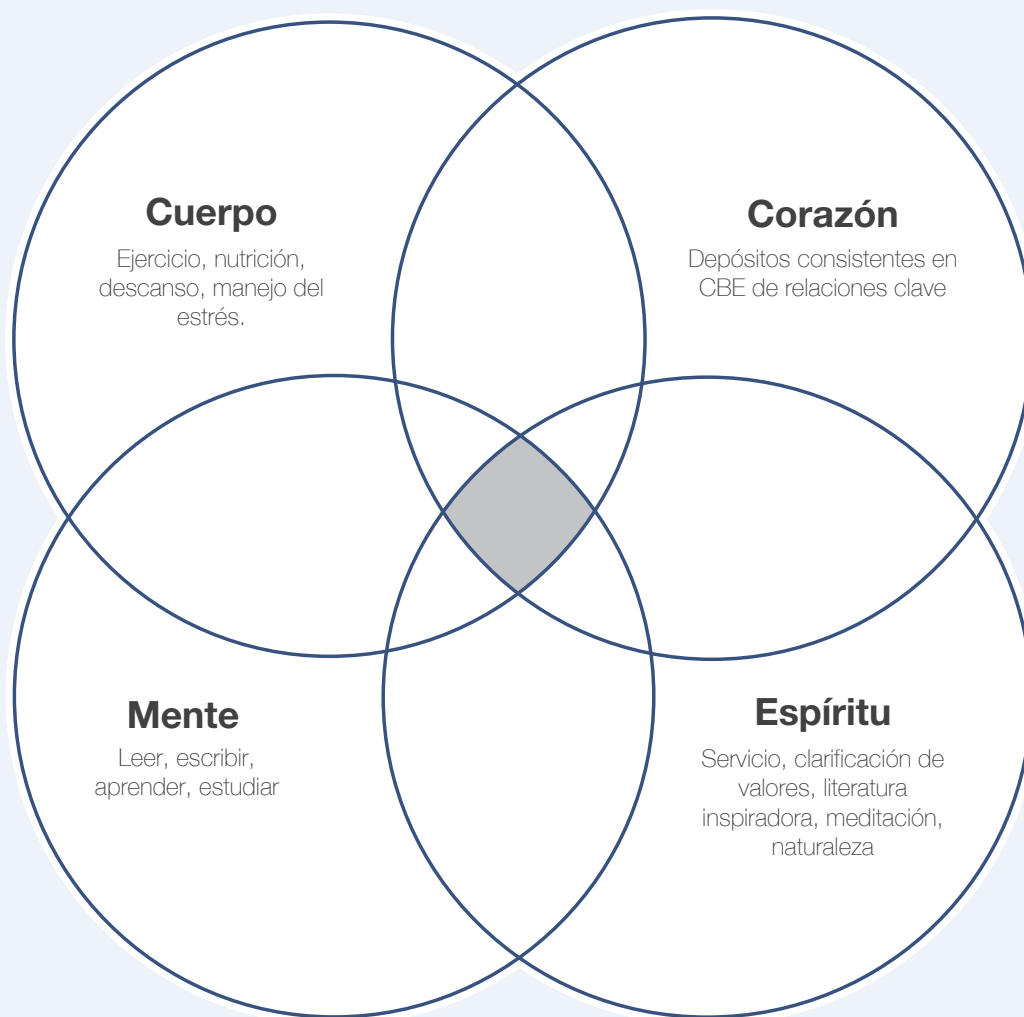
Cuerpo
Ejercicio, nutrición, descanso, manejo del estrés.

Corazón
Depósitos consistentes en CBE de relaciones clave

Mente
Leer, escribir, aprender, estudiar

Espíritu
Servicio, clarificación de valores, literatura inspiradora, meditación, naturaleza